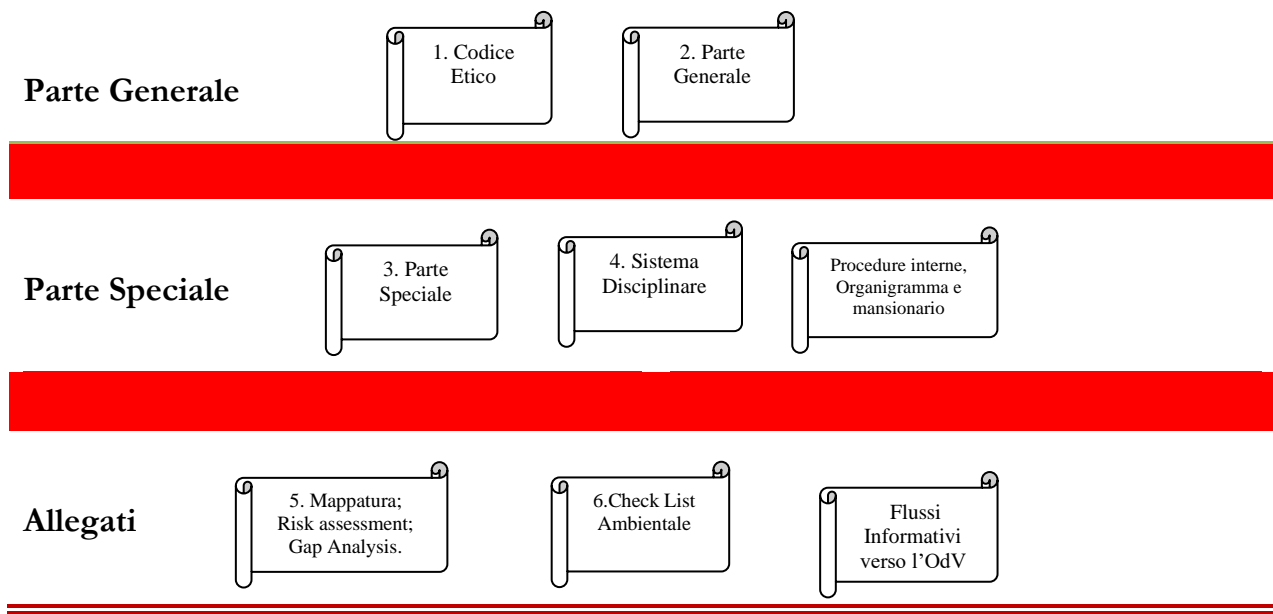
Parte Generale

1. Codice Etico

2. Parte Generale

Parte Speciale

3. Parte Speciale

4. Sistema Disciplinare

Procedure interne, Organigramma e mansionario

Allegati

5. Mappatura; Risk assessment; Gap Analysis.

6.Check List Ambientale

Flussi Informativi verso l’OdV